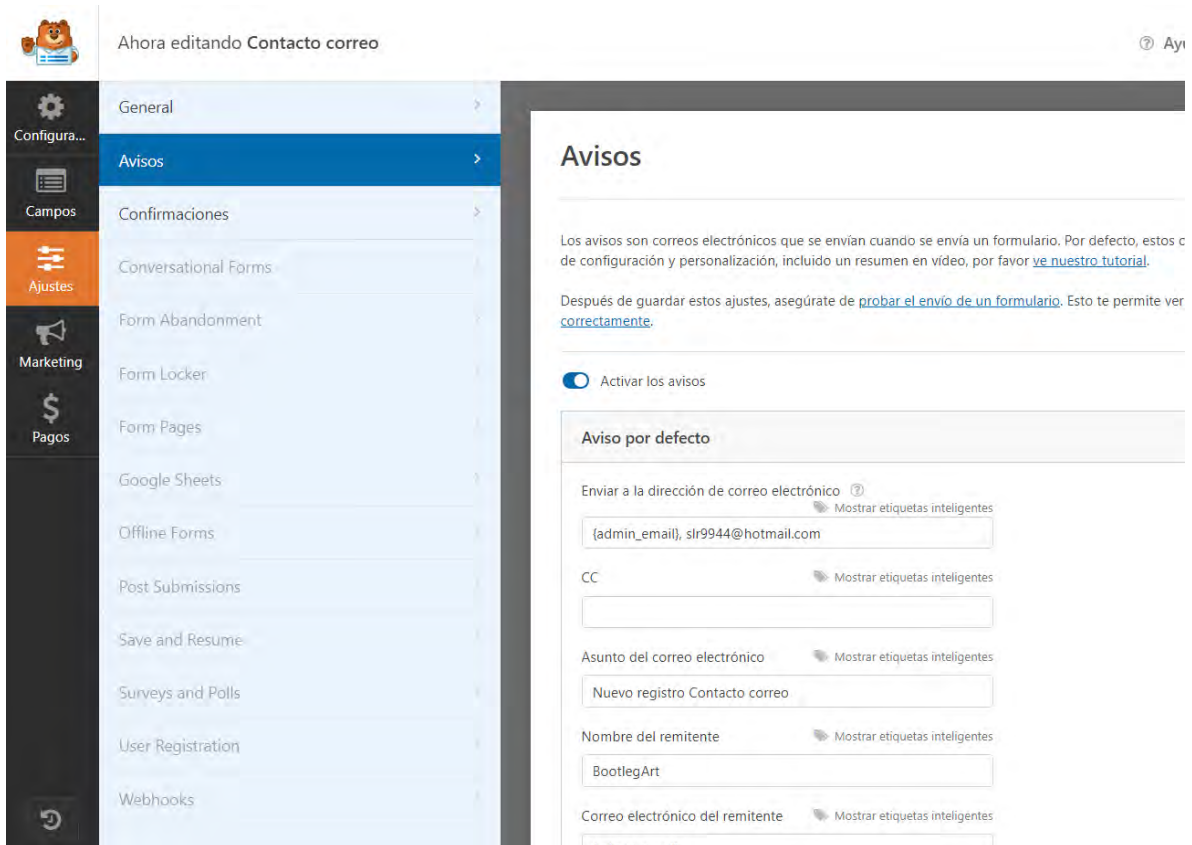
Ahora editando **Contacto correo**

Ayu

Configura...

Campos

Ajustes

Marketing

Pagos

General

Avisos

Confirmaciones

Conversational Forms

Form Abandonment

Form Locker

Form Pages

Google Sheets

Offline Forms

Post Submissions

Save and Resume

Surveys and Polls

User Registration

Webhooks

Avisos

Los avisos son correos electrónicos que se envían cuando se envía un formulario. Por defecto, estos c de configuración y personalización, incluido un resumen en vídeo, por favor ve nuestro tutorial.

Después de guardar estos ajustes, asegúrate de probar el envío de un formulario. Esto te permite ver correctamente.

Activar los avisos

Aviso por defecto

Enviar a la dirección de correo electrónico

Mostrar etiquetas inteligentes

{admin_email}, slr9944@hotmail.com

CC

Mostrar etiquetas inteligentes

Asunto del correo electrónico

Mostrar etiquetas inteligentes

Nuevo registro Contacto correo

Nombre del remitente

Mostrar etiquetas inteligentes

BootlegArt

Correo electrónico del remitente

Mostrar etiquetas inteligentes